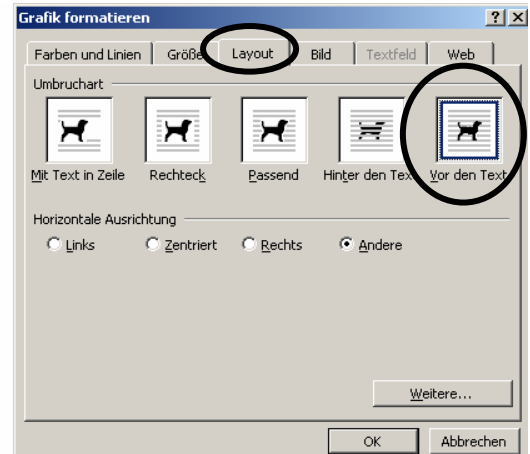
Grafik formatieren

?

X

Farben und Linien

Größe

Layout

Bild

Textfeld

Web

Umbruchart

Mit Text in Zeile

Rechteck

Passend

Hinter den Text

Vor den Text

Horizontale Ausrichtung

Links

Zentriert

Rechts

Andere

Weitere...

OK

Abbrechen